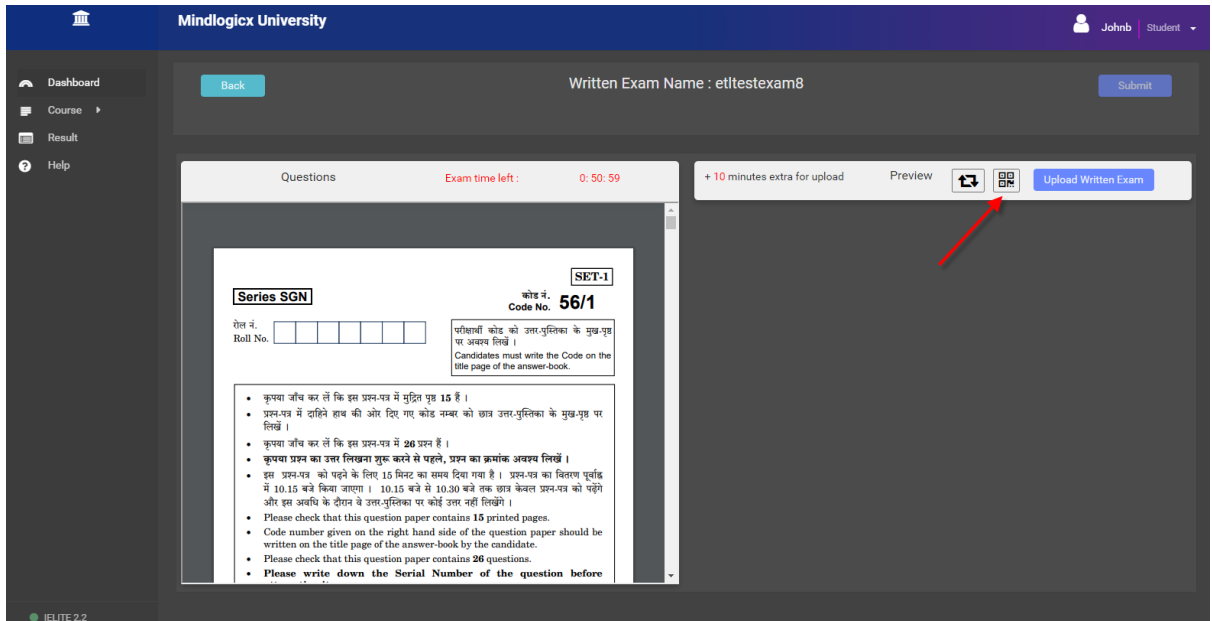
Mindlogicx University

Johnb Student

Dashboard
Course
Result
Help

Back

Written Exam Name : etltestexam8

Submit

Questions

Exam time left : 0: 50: 59

+ 10 minutes extra for upload

Preview

Upload Written Exam

SET-1

Series SGN

कोड नं.
Code No. 56/1

रोल नं.
Roll No.

परीक्षार्थी कोड को उत्तर-पुस्तिका के मुख-पृष्ठ पर अवश्य लिखें ।
Candidates must write the Code on the title page of the answer-book.

• कृपया जाँच कर लें कि इस प्रश्न-पत्र में मुद्रित पृष्ठ 15 हैं ।
• प्रश्न-पत्र में दाहिने हाथ की ओर दिए गए कोड नम्बर को छात्र उत्तर-पुस्तिका के मुख-पृष्ठ पर लिखें ।
• कृपया जाँच कर लें कि इस प्रश्न-पत्र में 26 प्रश्न हैं ।
• कृपया प्रश्न का उत्तर लिखना शुरू करने से पहले, प्रश्न का क्रमांक अवश्य लिखें ।
• इस प्रश्न-पत्र को पढ़ने के लिए 15 मिनट का समय दिया गया है । प्रश्न-पत्र का वितरण पूर्वाह्न में 10.15 बजे किया जाएगा । 10.15 बजे से 10.30 बजे तक छात्र केवल प्रश्न-पत्र को पढ़ेंगे और इस अवधि के दौरान वे उत्तर-पुस्तिका पर कोई उत्तर नहीं लिखेंगे ।
• Please check that this question paper contains 15 printed pages.
• Code number given on the right hand side of the question paper should be written on the title page of the answer-book by the candidate.
• Please check that this question paper contains 26 questions.
• Please write down the Serial Number of the question before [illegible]

IELITE 2.2